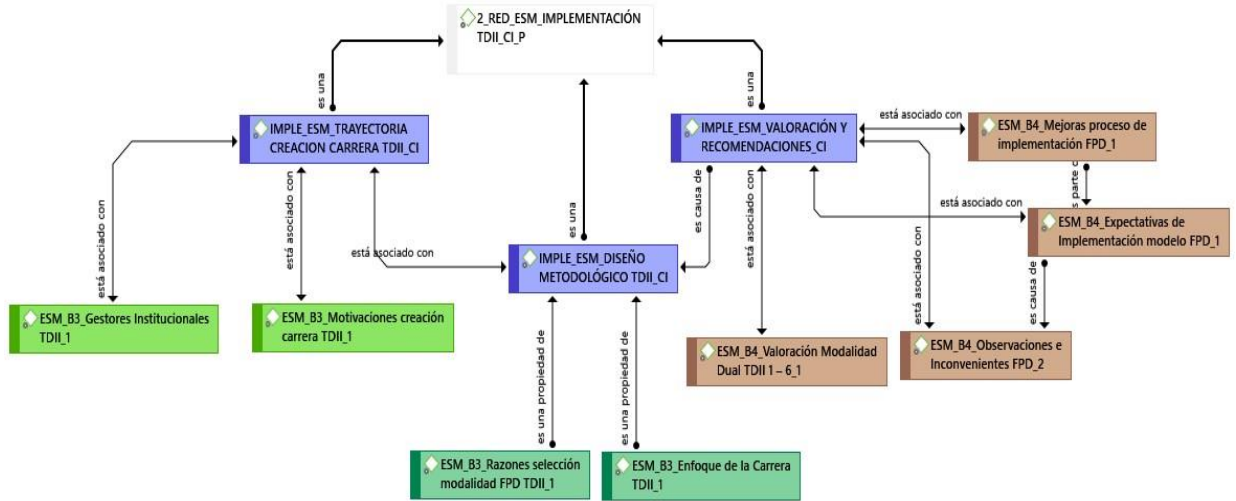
2_RED_ESM_IMPLEMENTACIÓN TDII_CI_P

es una

es una

IMPLE_ESM_TRAYECTORIA CREACION CARRERA TDII_CI

IMPLE_ESM_VALORACIÓN Y RECOMENDACIONES_CI

está asociado con

ESM_B4_Mejoras proceso de implementación FPD_1

es parte de

está asociado con

ESM_B4_Expectativas de Implementación modelo FPD_1

está asociado con

está asociado con

es una

es causa de

está asociado con

está asociado con

está asociado con

IMPLE_ESM_DISEÑO METODOLÓGICO TDII_CI

es causa de

ESM_B3_Gestores Institucionales TDII_1

ESM_B3_Motivaciones creación carrera TDII_1

ESM_B4_Valoración Modalidad Dual TDII 1 – 6_1

ESM_B4_Observaciones e Inconvenientes FPD_2

es una propiedad de

es una propiedad de

ESM_B3_Razones selección modalidad FPD TDII_1

ESM_B3_Enfoque de la Carrera TDII_1